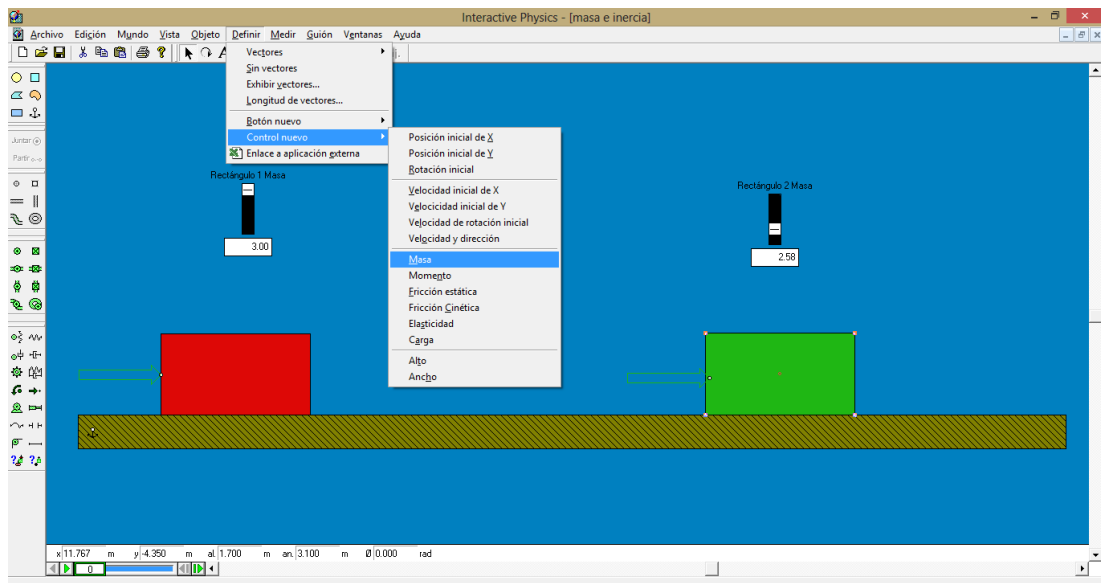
Interactive Physics - [masa e inercia]

Archivo Edición Mundo Vista Objeto Definir Medir Guión Ventanas Ayuda

Vectores
Sin vectores
Exhibir vectores...
Longitud de vectores...
Botón nuevo
Control nuevo
Enlace a aplicación externa

Posición inicial de X
Posición inicial de Y
Rotación inicial
Velocidad inicial de X
Velocidad inicial de Y
Velocidad de rotación inicial
Velocidad y dirección
Masa
Momento
Fricción estática
Fricción Cinética
Elasticidad
Carga
Alto
Ancho

Juntar
Partir

Rectángulo 1 Masa
3.00

Rectángulo 2 Masa
2.58

x 11.767 m y -4.350 m al. 1.700 m an. 3.100 m Ø 0.000 rad
0